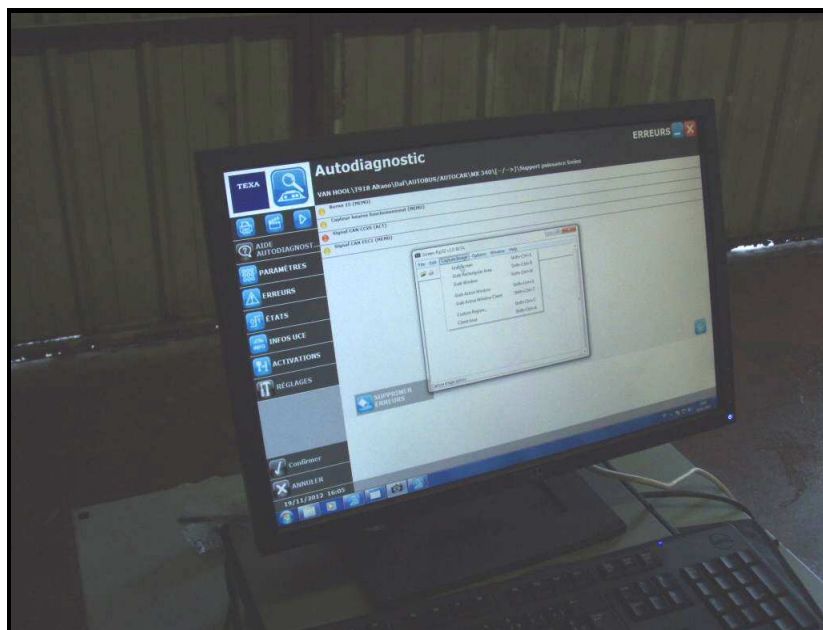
ERREURS

TEXA

Autodiagnostic

VAN HOOL\T918 Altano\Daf\AUTOBUS/AUTOCAR\MX 340\[ - / - >]\Support puissance boîtes

Borne 15 (MEMO)

Capteur niveau fonctionnement (MEMO)

Signal CAN CCVS (ACT)

Signal CAN EEC1 (MEMO)

AIDE AUTODIAGNOST...

PARAMÈTRES

ERREURS

ETATS

INFOS UCE

ACTIVATIONS

RÉGLAGES

SUPPRIMER ERREURS

Confirmer

ANNULER

19/11/2012 16:05

File Edit Capture Image Options Window Help

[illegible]